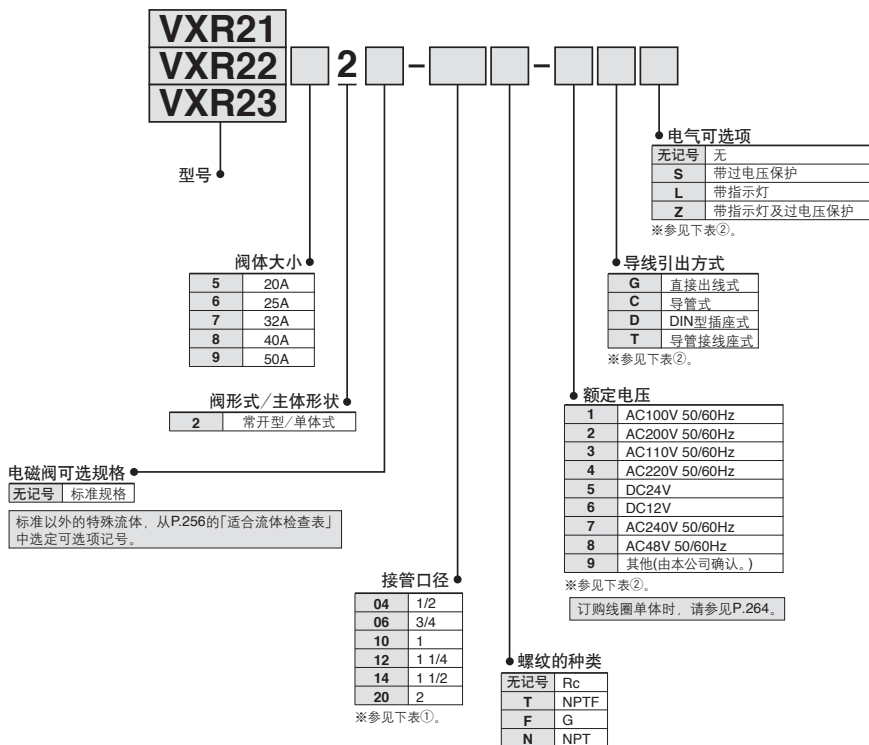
VXR21
VXR22
VXR23

2 – –

电气可选项

| 无记号 | 无 |
|---|---|
| S | 带过电压保护 |
| L | 带指示灯 |
| Z | 带指示灯及过电压保护 |

※参见下表②。

型号

导线引出方式

| G | 直接出线式 |
|---|---|
| C | 导管式 |
| D | DIN型插座式 |
| T | 导管接线座式 |

※参见下表②。

阀体大小

| 5 | 20A |
|---|---|
| 6 | 25A |
| 7 | 32A |
| 8 | 40A |
| 9 | 50A |

额定电压

| 1 | AC100V 50/60Hz |
|---|---|
| 2 | AC200V 50/60Hz |
| 3 | AC110V 50/60Hz |
| 4 | AC220V 50/60Hz |
| 5 | DC24V |
| 6 | DC12V |
| 7 | AC240V 50/60Hz |
| 8 | AC48V 50/60Hz |
| 9 | 其他(由本公司确认。) |

※参见下表②。

订购线圈单体时，请参见P.264。

阀形式／主体形状

| 2 | 常开型／单体式 |
|---|---|

电磁阀可选规格

| 无记号 | 标准规格 |
|---|---|

标准以外的特殊流体，从P.256的「适合流体检查表」中选定可选项记号。

接管口径

| 04 | 1/2 |
|---|---|
| 06 | 3/4 |
| 10 | 1 |
| 12 | 1 1/4 |
| 14 | 1 1/2 |
| 20 | 2 |

※参见下表①。

螺纹的种类

| 无记号 | Rc |
|---|---|
| T | NPTF |
| F | G |
| N | NPT |